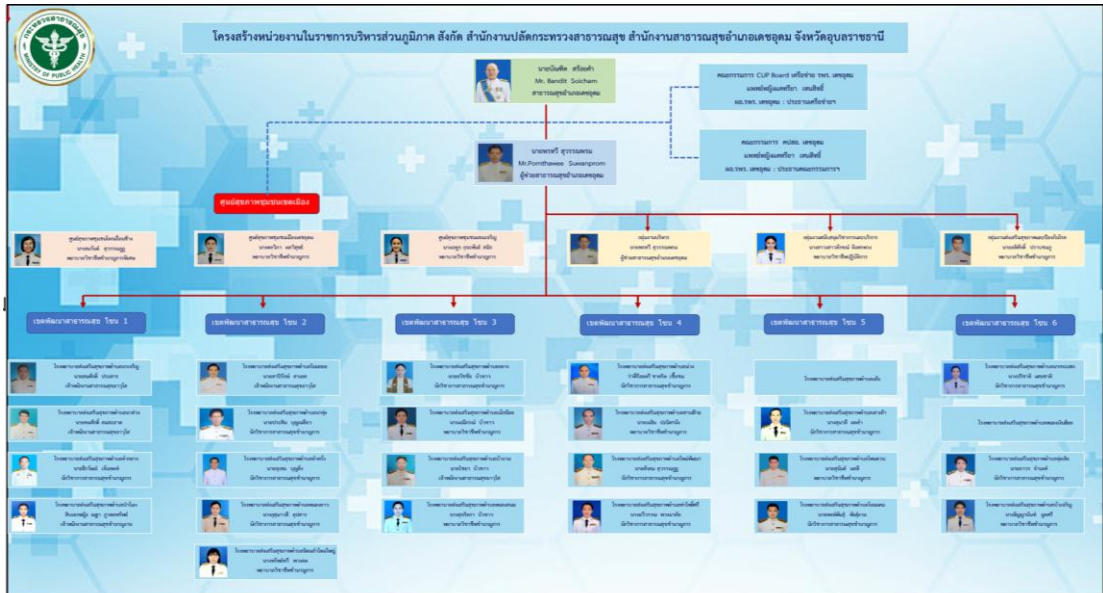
โครงสร้างหน่วยงานในราชการบริหารส่วนภูมิภาค สังกัด สำนักงานปลัดกระทรวงสาธารณสุข สำนักงานสาธารณสุขอำเภอเดชอุดม จังหวัดอุบลราชธานี

MINISTRY OF PUBLIC HEALTH

นายบัณฑิต สร้อยคำ
Mr. Bandit Soicham
สาธารณสุขอำเภอเดชอุดม

คณะกรรมการ CUP Board เครือข่าย รพร. เดชอุดม
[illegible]
ผอ.รพร. เดชอุดม : ประธานเครือข่ายฯ

นายพรทวี สุวรรณพรม
Mr.Pornthawee Suwanprom
ผู้ช่วยสาธารณสุขอำเภอเดชอุดม

คณะกรรมการ คปสอ. เดชอุดม
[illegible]
ผอ.รพร. เดชอุดม : ประธานคณะกรรมการฯ

ศูนย์สุขภาพชุมชนเขตเมือง

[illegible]

เขตพัฒนาสาธารณสุข โซน 1

เขตพัฒนาสาธารณสุข โซน 2

เขตพัฒนาสาธารณสุข โซน 3

เขตพัฒนาสาธารณสุข โซน 4

เขตพัฒนาสาธารณสุข โซน 5

เขตพัฒนาสาธารณสุข โซน 6

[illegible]